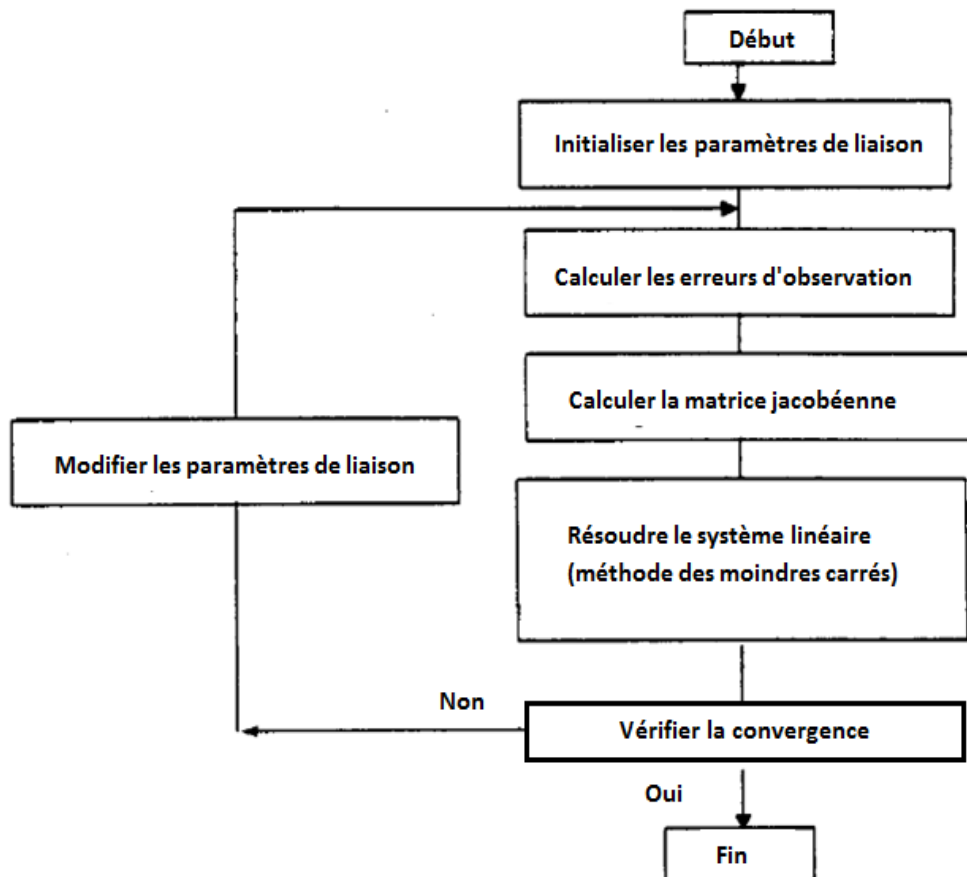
Début

Initialiser les paramètres de liaison

Calculer les erreurs d'observation

Calculer la matrice jacobéenne

Modifier les paramètres de liaison

Résoudre le système linéaire (méthode des moindres carrés)

Non

Vérifier la convergence

Oui

Fin